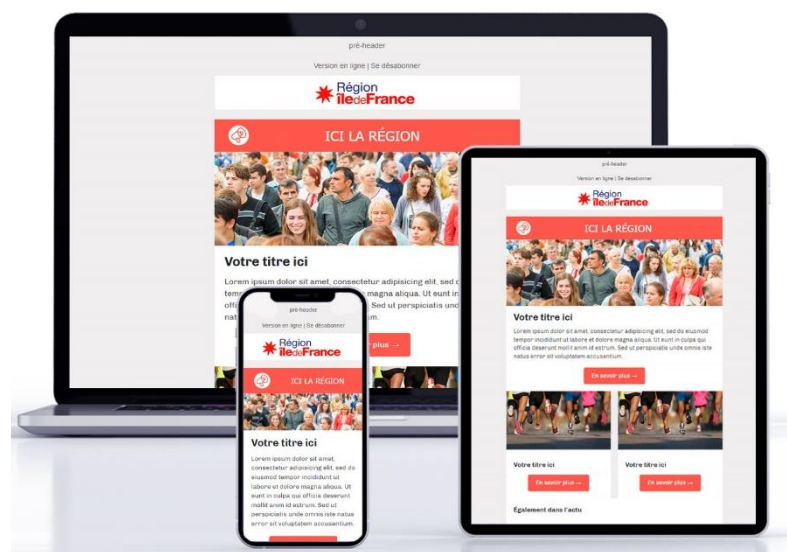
pré-header

Version en ligne | Se désabonner

Région îledeFrance

ICI LA RÉGION

Votre titre ici

Lorem ipsum dolor sit amet, consectetur adipiscing elit, sed d tem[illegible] magna aliqua. Ut eunt in offi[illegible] Sed ut perspiciatis und nat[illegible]

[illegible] plus →

pré-header

Version en ligne | Se désabonner

Région îledeFrance

ICI LA RÉGION

Votre titre ici

Lorem ipsum dolor sit amet, consectetur adipiscing elit, sed do eiusmod tempor incididunt ut labore et dolore magna aliqua. Ut eunt in culpa qui officia deserunt mollit anim id estrum. Sed ut perspiciatis unde omnis iste natus error sit voluptatem accusantium.

pré-header

Version en ligne | Se désabonner

Région îledeFrance

ICI LA RÉGION

Votre titre ici

Lorem ipsum dolor sit amet, consectetur adipiscing elit, sed do eiusmod tempor incididunt ut labore et dolore magna aliqua. Ut eunt in culpa qui officia deserunt mollit anim id estrum. Sed ut perspiciatis unde omnis iste natus error sit voluptatem accusantium.

En savoir plus →

Votre titre ici

En savoir plus →

Votre titre ici

En savoir plus →

Également dans l'actu